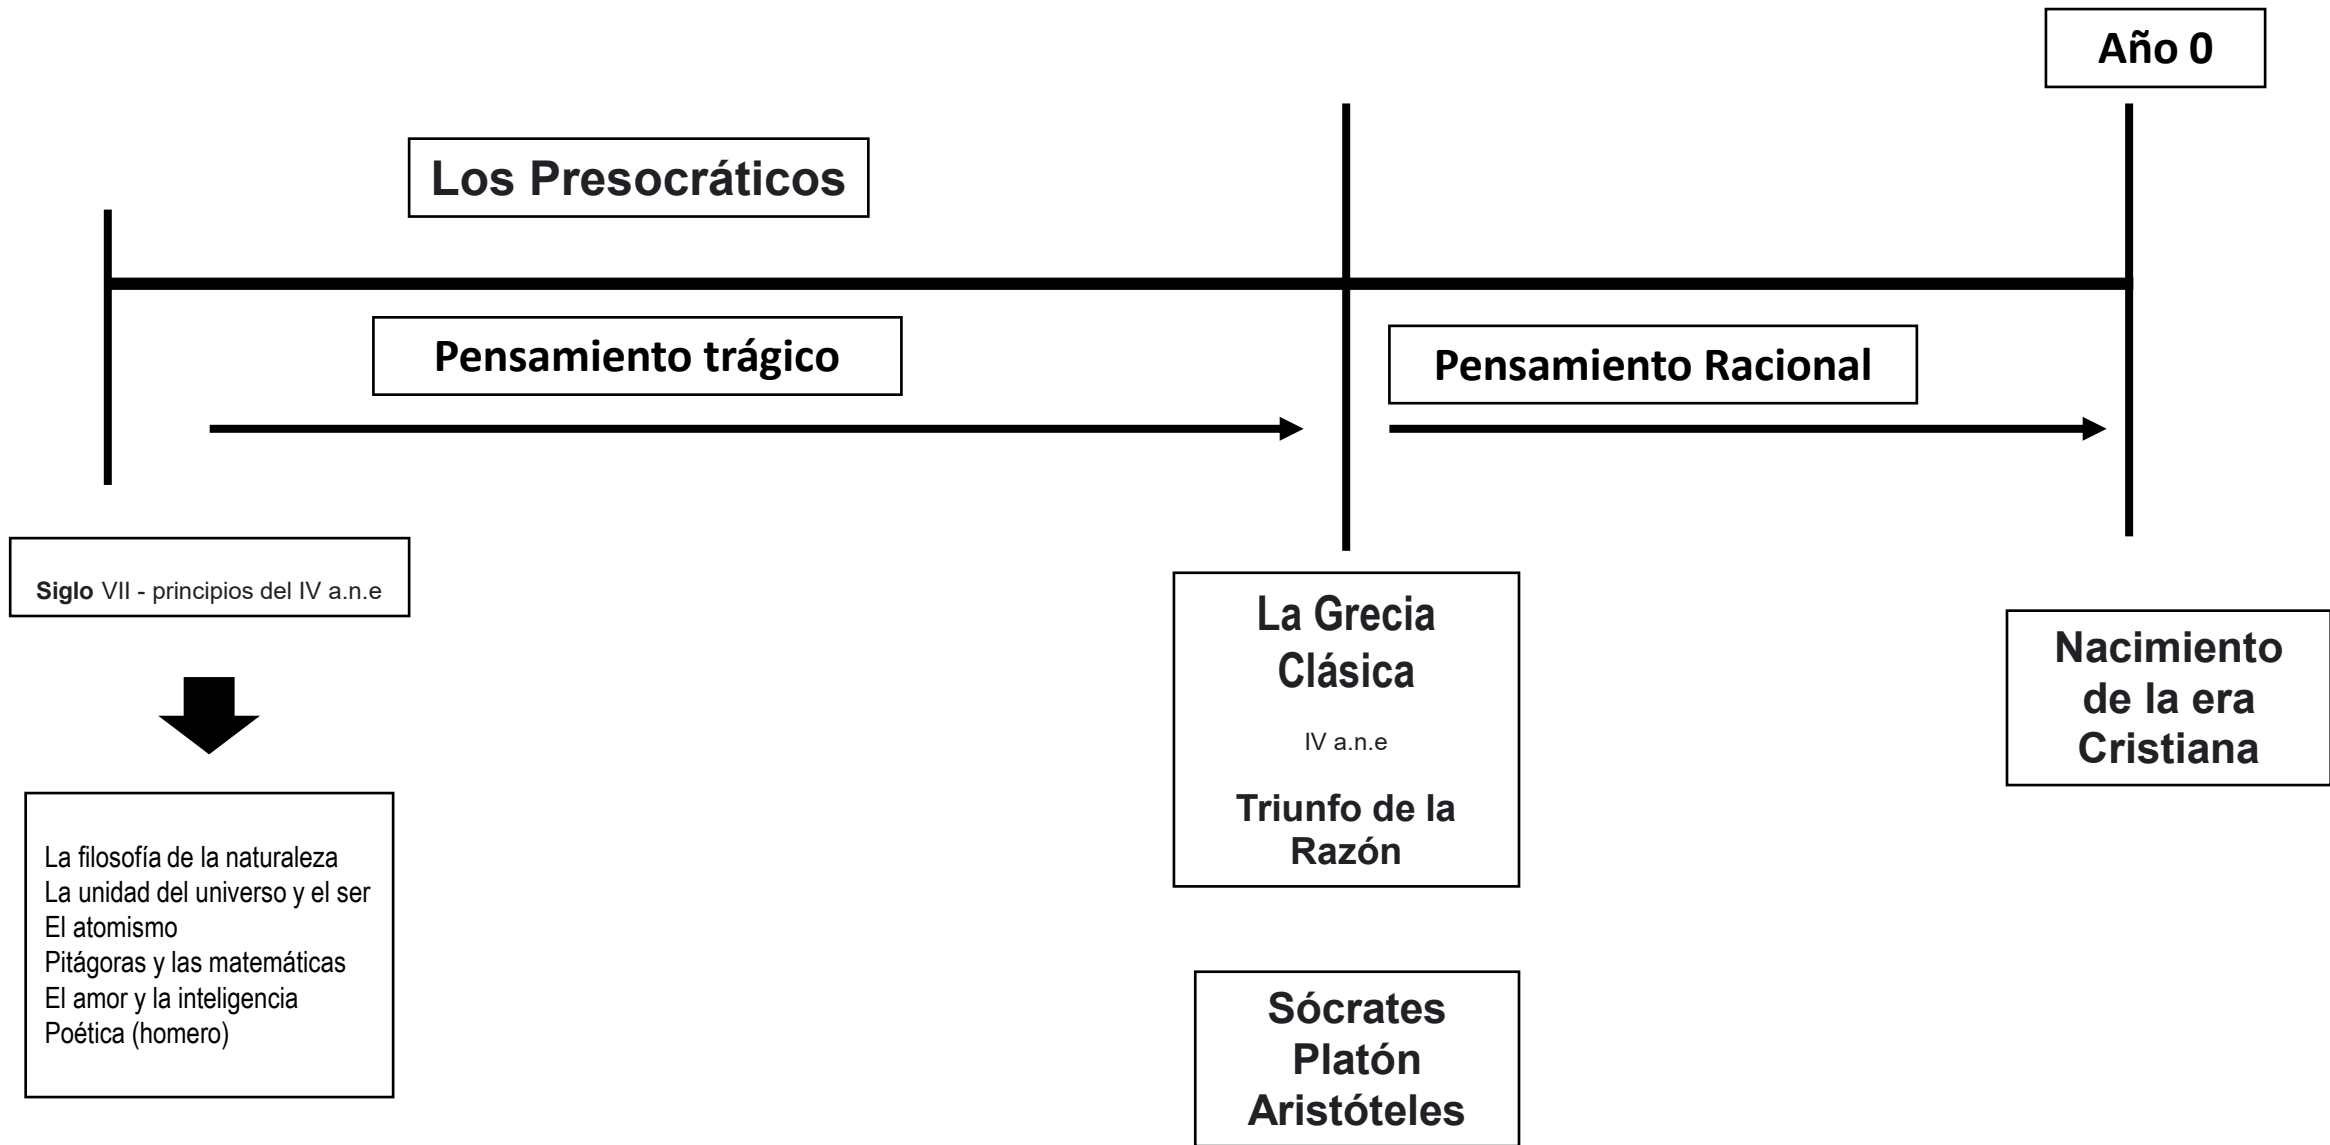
Año 0

Los Presocráticos

Pensamiento trágico

Pensamiento Racional

Siglo VII - principios del IV a.n.e

La filosofía de la naturaleza
La unidad del universo y el ser
El atomismo
Pitágoras y las matemáticas
El amor y la inteligencia
Poética (homero)

La Grecia Clásica

IV a.n.e

Triunfo de la Razón

Sócrates
Platón
Aristóteles

Nacimiento de la era Cristiana